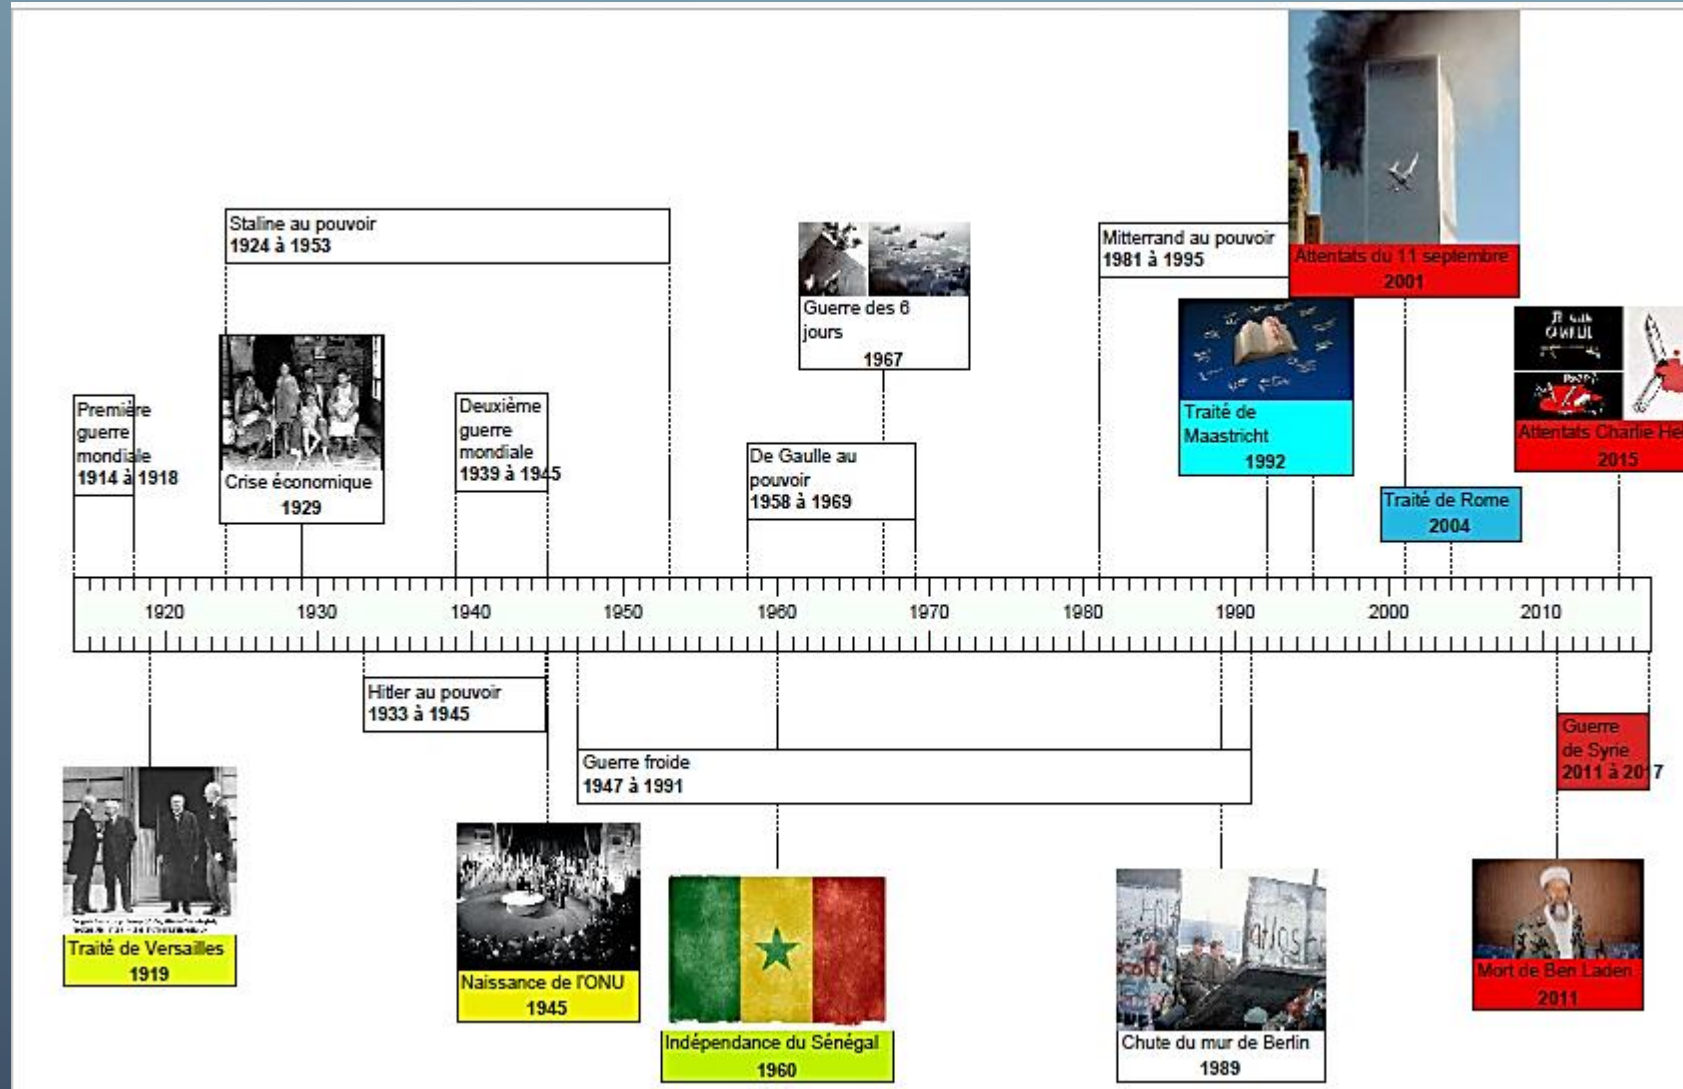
Staline au pouvoir
1924 à 1953

Guerre des 6 jours
1967

Mitterrand au pouvoir
1981 à 1995

Attentats du 11 septembre
2001

Première guerre mondiale
1914 à 1918

Crise économique
1929

Deuxième guerre mondiale
1939 à 1945

De Gaulle au pouvoir
1958 à 1969

Traité de Maastricht
1992

Attentats Charlie He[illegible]
2015

Traité de Rome
2004

1920 1930 1940 1950 1960 1970 1980 1990 2000 2010

Hitler au pouvoir
1933 à 1945

Guerre froide
1947 à 1991

Guerre de Syrie
2011 à 2017

Traité de Versailles
1919

Naissance de l'ONU
1945

Indépendance du Sénégal
1960

Chute du mur de Berlin
1989

Mort de Ben Laden
2011